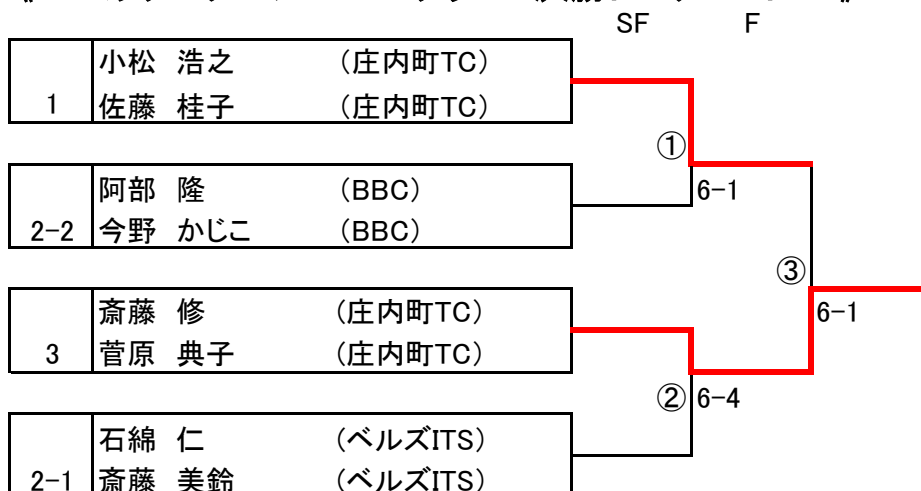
SF F

| | | |
|---|---|---|
| | 小松 浩之 | (庄内町TC) |
| 1 | 佐藤 桂子 | (庄内町TC) |

①

| | | |
|---|---|---|
| | 阿部 隆 | (BBC) |
| 2-2 | 今野 かじこ | (BBC) |

6-1

③

| | | |
|---|---|---|
| | 斎藤 修 | (庄内町TC) |
| 3 | 菅原 典子 | (庄内町TC) |

6-1

② 6-4

| | | |
|---|---|---|
| | 石綿 仁 | (ベルズITS) |
| 2-1 | 斎藤 美鈴 | (ベルズITS) |